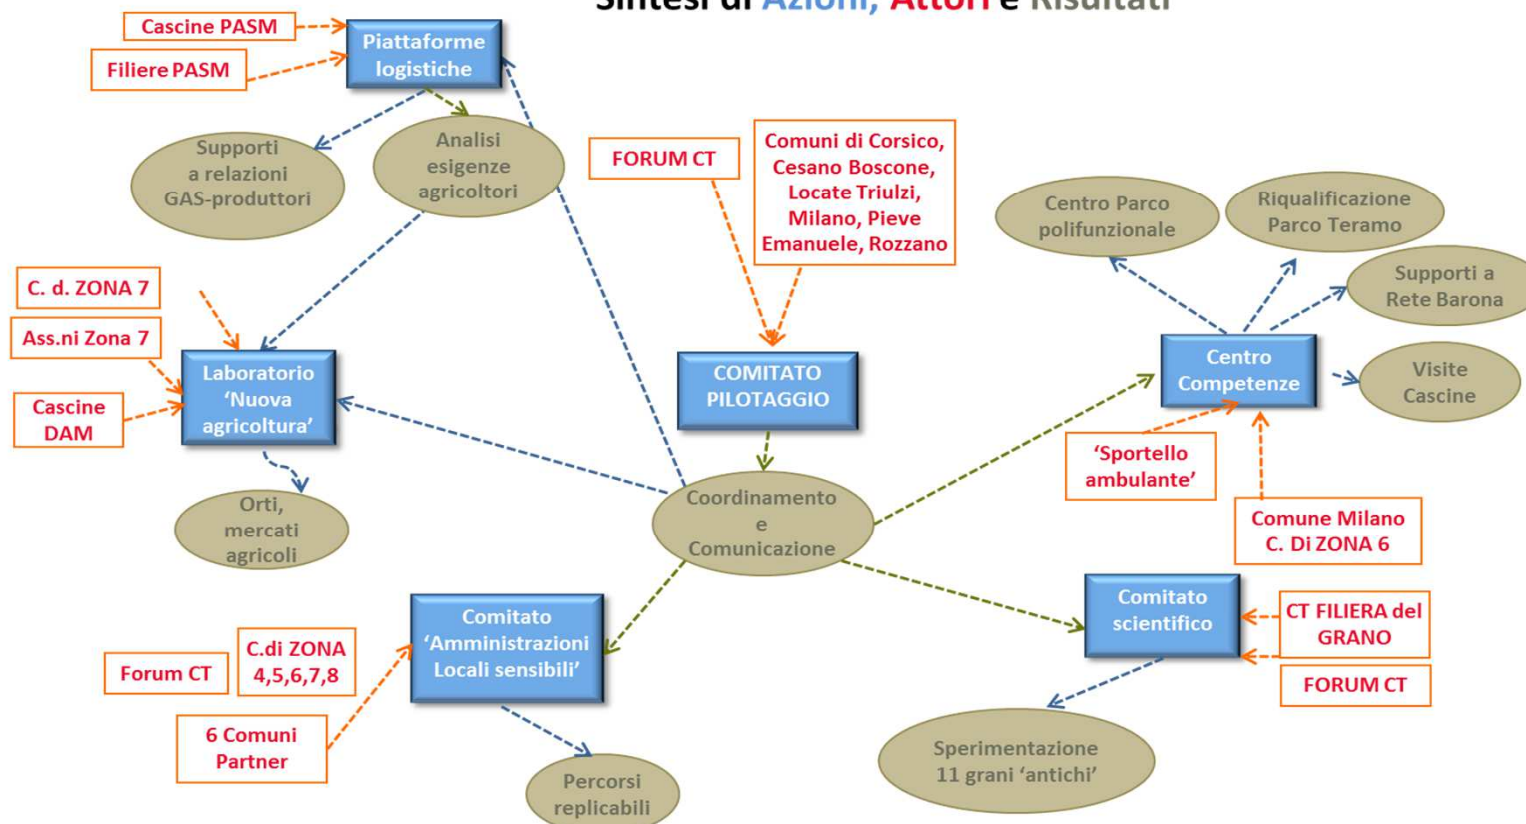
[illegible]

Cascine PASM

Filiere PASM

Piattaforme logistiche

Supporti a relazioni GAS-produttori

Analisi esigenze agricoltori

FORUM CT

Comuni di Corsico, Cesano Boscone, Locate Triulzi, Milano, Pieve Emanuele, Rozzano

Centro Parco polifunzionale

Riqualificazione Parco Teramo

Supporti a Rete Barona

C. d. ZONA 7

Ass.ni Zona 7

Cascine DAM

Laboratorio 'Nuova agricoltura'

COMITATO PILOTAGGIO

Centro Competenze

Visite Cascine

'Sportello ambulante'

Orti, mercati agricoli

Coordinamento e Comunicazione

Comune Milano C. Di ZONA 6

Comitato scientifico

CT FILIERA del GRANO

FORUM CT

Forum CT

C.di ZONA 4,5,6,7,8

Comitato 'Amministrazioni Locali sensibili'

6 Comuni Partner

Percorsi replicabili

Sperimentazione 11 grani 'antichi'